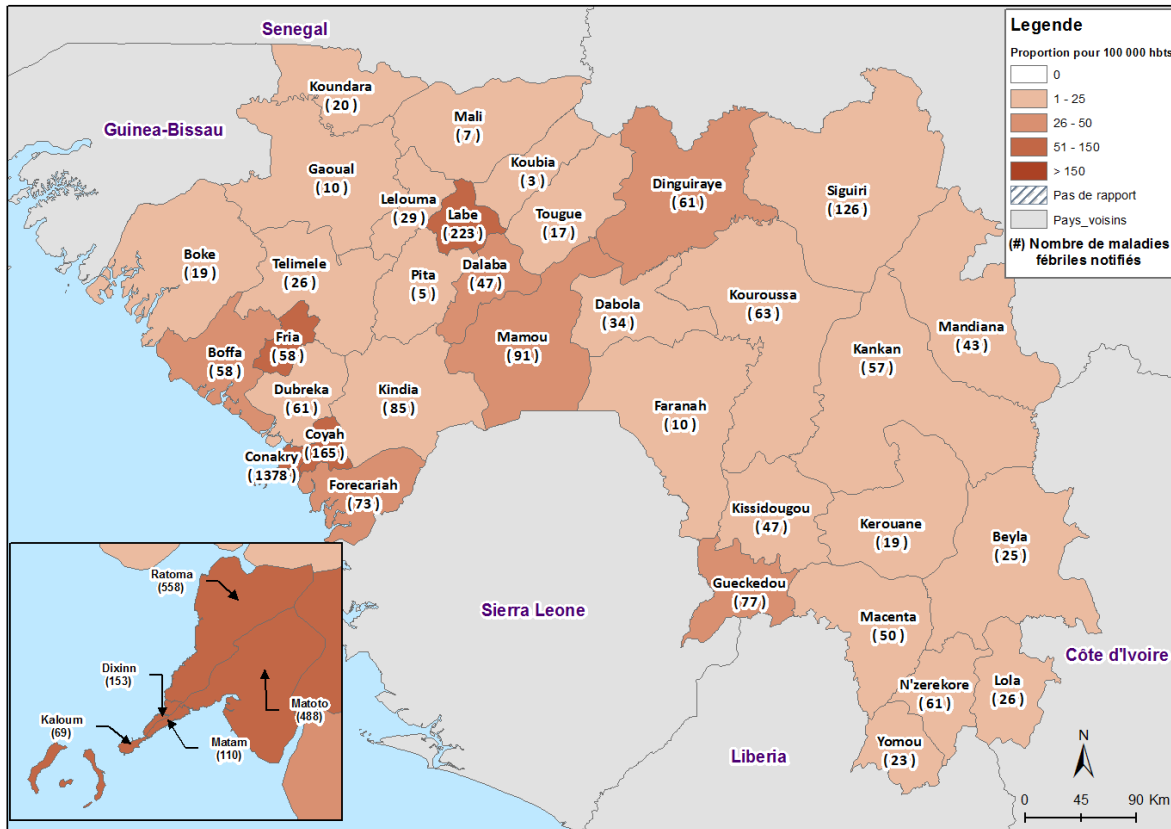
Senegal

Guinea-Bissau

Koundara
( 20 )

Mali
( 7 )

Gaoual
( 10 )

Koubia
( 3 )

Dinguiraye
( 61 )

Siguiri
( 126 )

Lelouma
( 29 )

Labe
( 223 )

Tougue
( 17 )

Boke
( 19 )

Telimele
( 26 )

Pita
( 5 )

Dalaba
( 47 )

Dabola
( 34 )

Kouroussa
( 63 )

Mandiana
( 43 )

Fria
( 58 )

Boffa
( 58 )

Mamou
( 91 )

Kankan
( 57 )

Dubreka
( 61 )

Kindia
( 85 )

Faranah
( 10 )

Coyah
( 165 )

Conakry
( 1378 )

Forecariah
( 73 )

Kissidougou
( 47 )

Kerouane
( 19 )

Beyla
( 25 )

Ratoma
(558)

Sierra Leone

Gueckedou
( 77 )

Macenta
( 50 )

Côte d'Ivoire

Dixinn
(153)

Matoto
(488)

Kaloum
(69)

Matam
(110)

N'zerekore
( 61 )

Lola
( 26 )

Liberia

Yomou
( 23 )

Legende
Proportion pour 100 000 hbts
0
1 - 25
26 - 50
51 - 150
> 150
Pas de rapport
Pays_voisins
(#) Nombre de maladies fébriles notifiés

N

0 45 90 Km